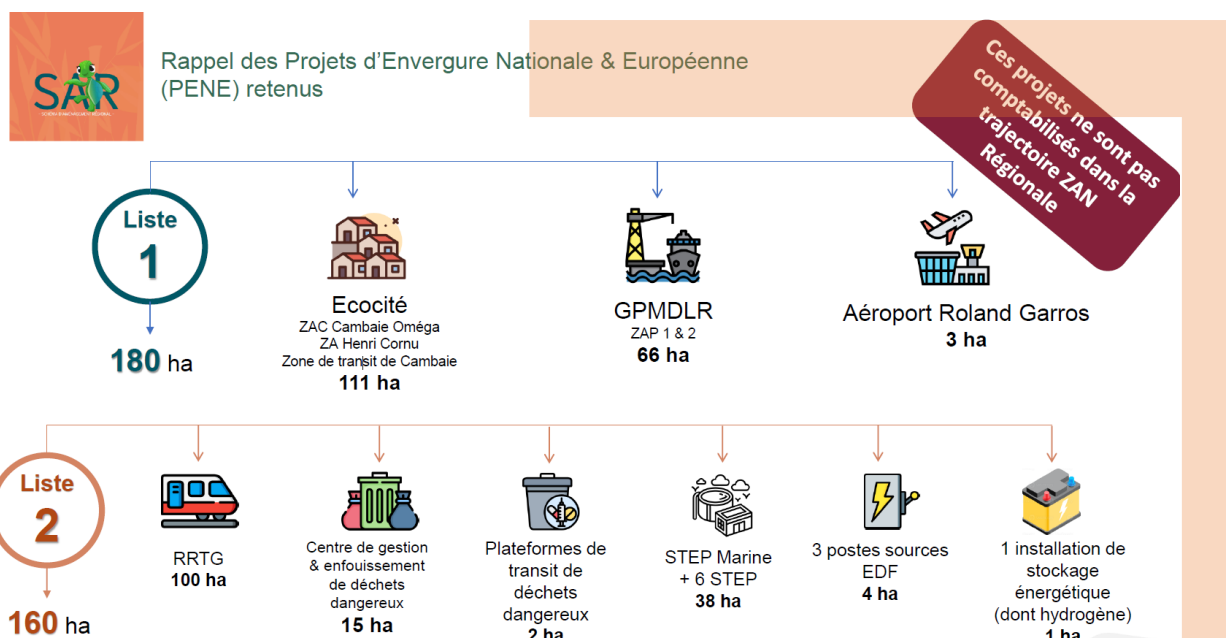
SAR
SCHÉMA D'AMÉNAGEMENT RÉGIONAL

Rappel des Projets d'Envergure Nationale & Européenne (PENE) retenus

Ces projets ne sont pas comptabilisés dans la trajectoire ZAN Régionale

Liste 1

180 ha

Ecocité
ZAC Cambaie Oméga
ZA Henri Cornu
Zone de transit de Cambaie
111 ha

GPMDLR
ZAP 1 & 2
66 ha

Aéroport Roland Garros
3 ha

Liste 2

160 ha

RRTG
100 ha

Centre de gestion & enfouissement de déchets dangereux
15 ha

Plateformes de transit de déchets dangereux
2 ha

STEP Marine + 6 STEP
38 ha

3 postes sources EDF
4 ha

1 installation de stockage énergétique (dont hydrogène)
1 ha